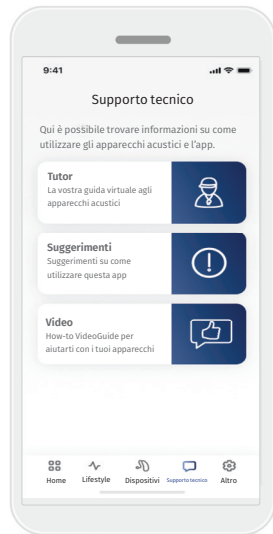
9:41

Supporto tecnico

Qui è possibile trovare informazioni su come utilizzare gli apparecchi acustici e l'app.

Tutor
La vostra guida virtuale agli apparecchi acustici

Suggerimenti
Suggerimenti su come utilizzare questa app

Video
How-to VideoGuide per aiutarti con i tuoi apparecchi

Home Lifestyle Dispositivi Supporto tecnico Altro